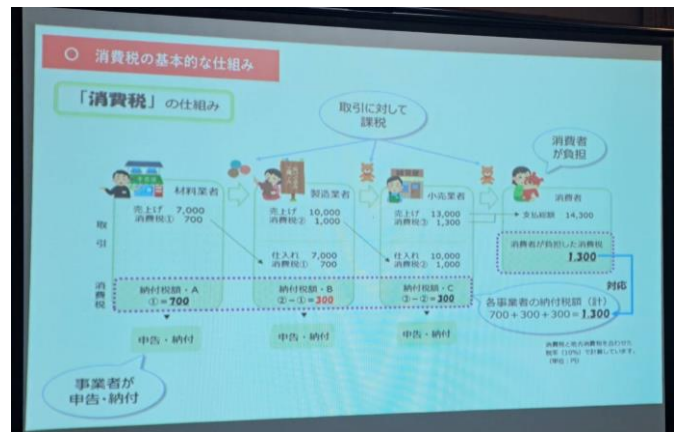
○ 消費税の基本的な仕組み

「消費税」の仕組み

取引に対して課税

消費者が負担

材料業者
売上げ 7,000
消費税① 700

製造業者
売上げ 10,000
消費税② 1,000
仕入れ 7,000
消費税① 700

小売業者
売上げ 13,000
消費税③ 1,300
仕入れ 10,000
消費税② 1,000

消費者
支払総額 14,300

取引

消費税

納付税額・A
① = 700

納付税額・B
② − ① = 300

納付税額・C
③ − ② = 300

消費者が負担した消費税
1,300

対応

各事業者の納付税額（計）
700 + 300 + 300 = 1,300

申告・納付

申告・納付

申告・納付

事業者が申告・納付

消費税と地方消費税を合わせた税率（10%）で計算しています。
（単位：円）